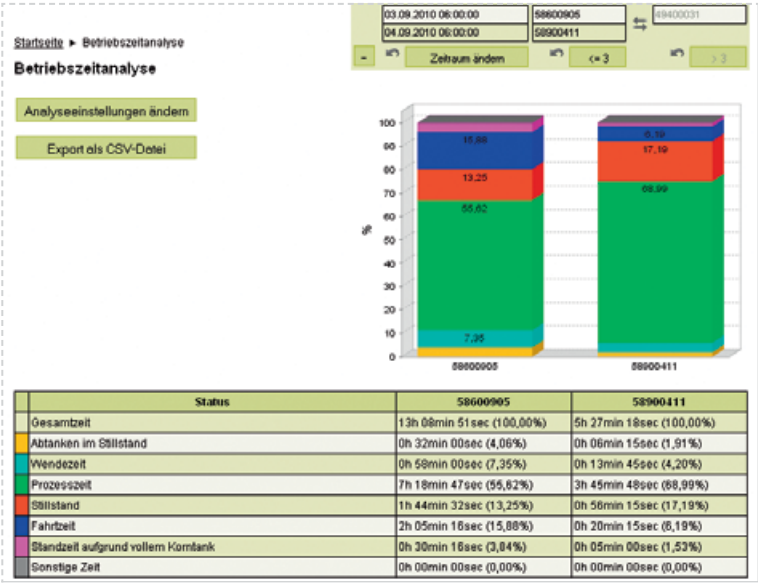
03.09.2010 06:00:00
04.09.2010 06:00:00
58600905
58900411
49400031

Startseite ► Betriebszeitanalyse

Betriebszeitanalyse

- Zeitraum ändern <= 3 > 3

Analyseeinstellungen ändern

Export als CSV-Datei

100
90
80
70
60
50
40
30
20
10
0
%

15,88
13,25
55,62
7,35
6,19
17,19
68,99

58600905
58900411

| | Status | 58600905 | 58900411 |
|---|---|---|---|
| | Gesamtzeit | 13h 08min 51sec (100,00%) | 5h 27min 18sec (100,00%) |
| | Abtanken im Stillstand | 0h 32min 00sec (4,06%) | 0h 06min 15sec (1,91%) |
| | Wendezeit | 0h 58min 00sec (7,35%) | 0h 13min 45sec (4,20%) |
| | Prozesszeit | 7h 18min 47sec (55,62%) | 3h 45min 48sec (68,99%) |
| | Stillstand | 1h 44min 32sec (13,25%) | 0h 56min 15sec (17,19%) |
| | Fahrzeit | 2h 05min 16sec (15,88%) | 0h 20min 15sec (6,19%) |
| | Standzeit aufgrund vollem Korntank | 0h 30min 16sec (3,84%) | 0h 05min 00sec (1,53%) |
| | Sonstige Zeit | 0h 00min 00sec (0,00%) | 0h 00min 00sec (0,00%) |